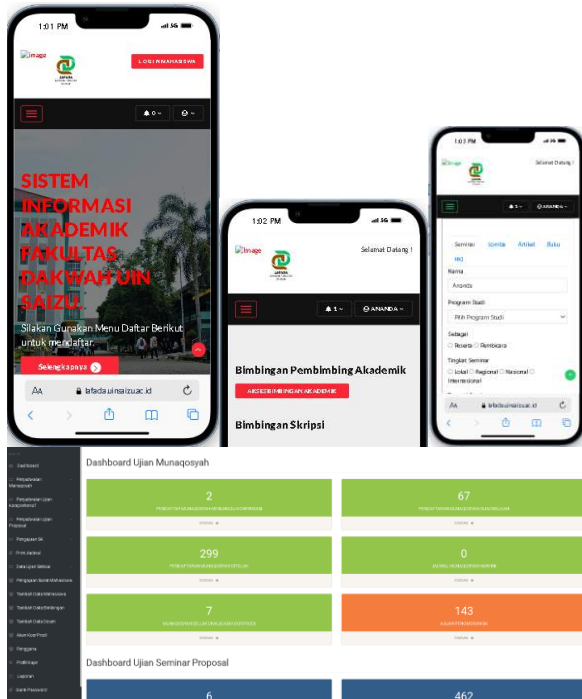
1:01 PM
5G

image

LOGIN MAHASISWA

0

SISTEM INFORMASI AKADEMIK FAKULTAS DAKWAH UIN SAIZU

Silakan Gunakan Menu Daftar Berikut untuk mendaftar.

Selengkapnya

AA
fafada.uinsaizu.ac.id

1:02 PM
5G

image

Selamat Datang !

1
ANANDA

Bimbingan Pembimbing Akademik

AKSES BIMBINGAN AKADEMIK

Bimbingan Skripsi

1:03 PM

image

Selamat Datang !

1
ANANDA

Seminar
Lomba
Artikel
Buku
HKI

Nama
Ananda

Program Studi
Pilih Program Studi

Sebagai
Peserta
Pembicara

Tingkat Seminar
Lokal
Regional
Nasional
Internasional

AA
fafada.uinsaizu.ac.id

Dashboard
Pendaftaran Munaqosyah
Pendaftaran Ujian Komprehensif
Pendaftaran Ujian Proposal
Pengajuan SK
Print Jadwal
Data Ujian Selesai
Pengajuan Surat Mahasiswa
Tambah Data Mahasiswa
Tambah Data Bimbingan
Tambah Data Dosen
Akun Koor Prodi
Pengguna
Profil Kapr
Laporan
Ganti Password

Dashboard Ujian Munaqosyah

2
67
299
0
7
143

Dashboard Ujian Seminar Proposal

6
462